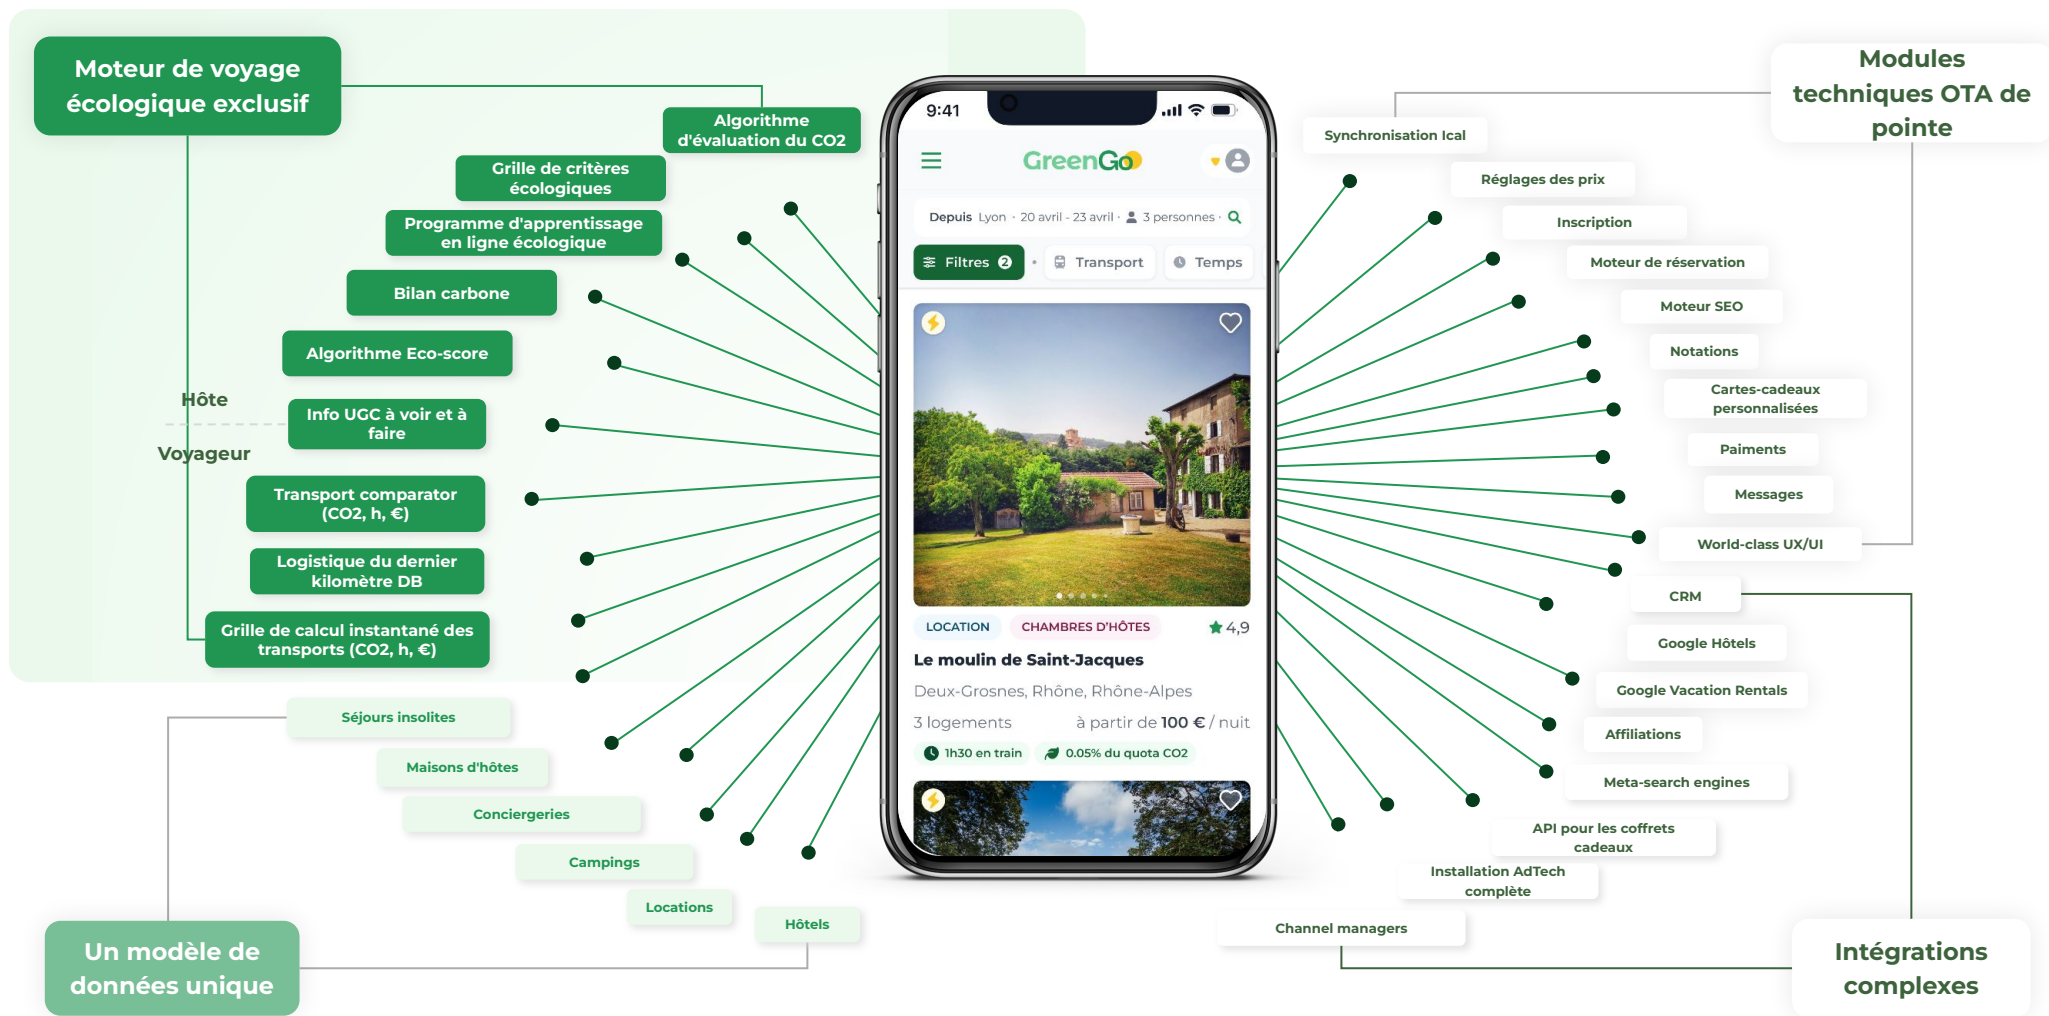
Moteur de voyage écologique exclusif

Algorithme d'évaluation du CO2

Grille de critères écologiques

Programme d'apprentissage en ligne écologique

Bilan carbone

Algorithme Eco-score

Hôte

Voyageur

Info UGC à voir et à faire

Transport comparator (CO2, h, €)

Logistique du dernier kilomètre DB

Grille de calcul instantané des transports (CO2, h, €)

Séjours insolites

Maisons d'hôtes

Conciergeries

Campings

Locations

Hôtels

Un modèle de données unique

9:41

GreenGo

Depuis Lyon · 20 avril - 23 avril · 3 personnes ·

Filtres 2 · Transport Temps

LOCATION CHAMBRES D'HÔTES 4,9

Le moulin de Saint-Jacques

Deux-Grosnes, Rhône, Rhône-Alpes

3 logements à partir de 100 € / nuit

1h30 en train 0.05% du quota CO2

Modules techniques OTA de pointe

Synchronisation Ical

Réglages des prix

Inscription

Moteur de réservation

Moteur SEO

Notations

Cartes-cadeaux personnalisées

Paiments

Messages

World-class UX/UI

CRM

Google Hôtels

Google Vacation Rentals

Affiliations

Meta-search engines

API pour les coffrets cadeaux

Installation AdTech complète

Channel managers

Intégrations complexes